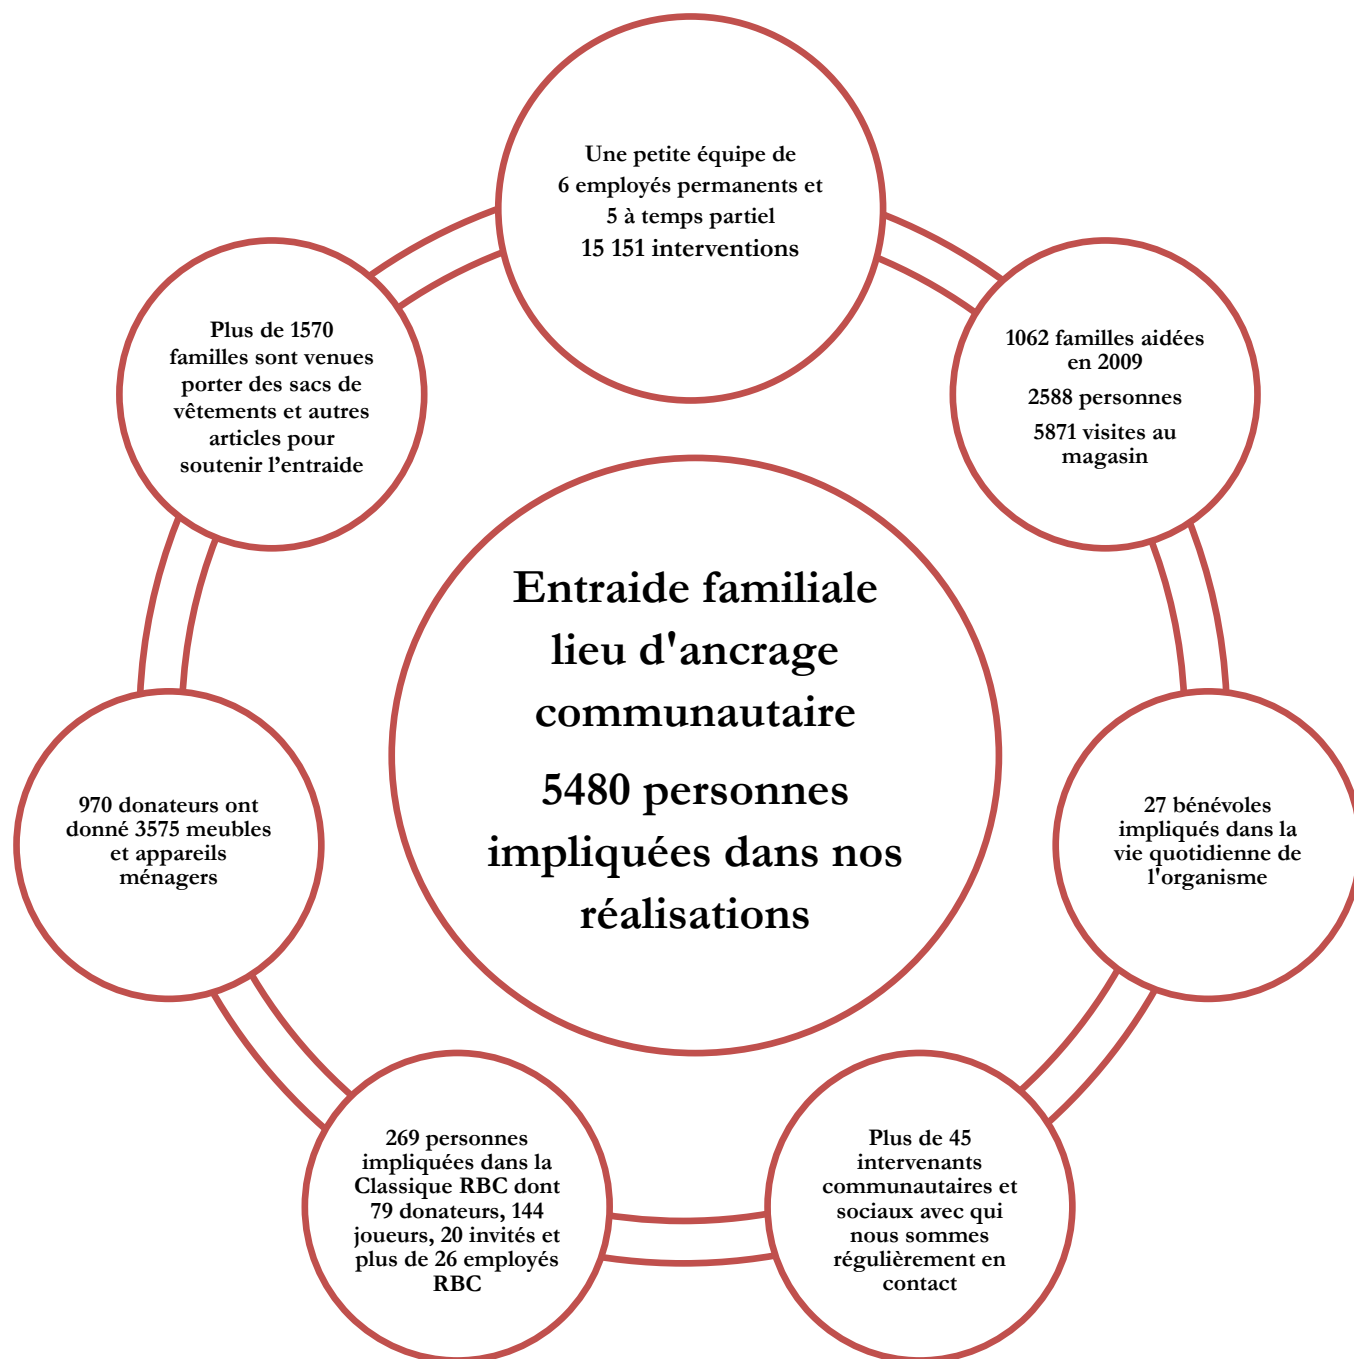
Une petite équipe de
6 employés permanents et
5 à temps partiel
15 151 interventions

1062 familles aidées en 2009

2588 personnes

5871 visites au magasin

27 bénévoles impliqués dans la vie quotidienne de l'organisme

Plus de 45 intervenants communautaires et sociaux avec qui nous sommes régulièrement en contact

269 personnes impliquées dans la Classique RBC dont 79 donateurs, 144 joueurs, 20 invités et plus de 26 employés RBC

970 donateurs ont donné 3575 meubles et appareils ménagers

Plus de 1570 familles sont venues porter des sacs de vêtements et autres articles pour soutenir l'entraide

Entraide familiale
lieu d'ancrage
communautaire

5480 personnes
impliquées dans nos
réalisations